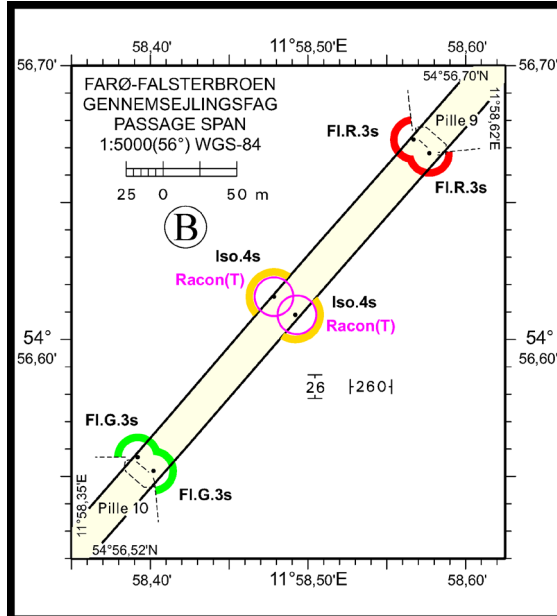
58,40'
11°58,50'E
58,60'
56,70'
56,70'
FARØ-FALSTERBROEN
GENNEMSEJLINGSFAG
PASSAGE SPAN
1:5000(56°) WGS-84
25 0 50 m
B
54°56,70'N
11°58,62'E
Pille 9
Fl.R.3s
Fl.R.3s
Iso.4s
Racon(T)
Iso.4s
Racon(T)
54°
56,60'
54°
56,60'
26
260
Fl.G.3s
Fl.G.3s
11°58,35'E
Pille 10
54°56,52'N
58,40'
11°58,50'E
58,60'